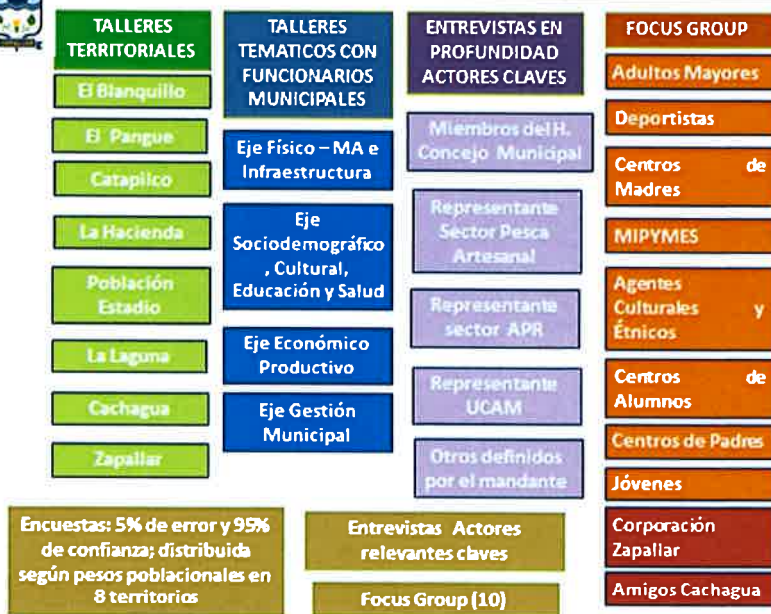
TALLERES TERRITORIALES

El Blanquillo

El Pangue

Catapilco

La Hacienda

Población Estadio

La Laguna

Cachagua

Zapallar

TALLERES TEMATICOS CON FUNCIONARIOS MUNICIPALES

Eje Físico – MA e Infraestructura

Eje Sociodemográfico , Cultural, Educación y Salud

Eje Económico Productivo

Eje Gestión Municipal

ENTREVISTAS EN PROFUNDIDAD ACTORES CLAVES

Miembros del H. Concejo Municipal

Representante Sector Pesca Artesanal

Representante sector APR

Representante UCAM

Otros definidos por el mandante

FOCUS GROUP

Adultos Mayores

Deportistas

Centros de Madres

MIPYMES

Agentes Culturales y Étnicos

Centros de Alumnos

Centros de Padres

Jóvenes

Corporación Zapallar

Amigos Cachagua

Encuestas: 5% de error y 95% de confianza; distribuida según pesos poblacionales en 8 territorios

Entrevistas Actores relevantes claves

Focus Group (10)